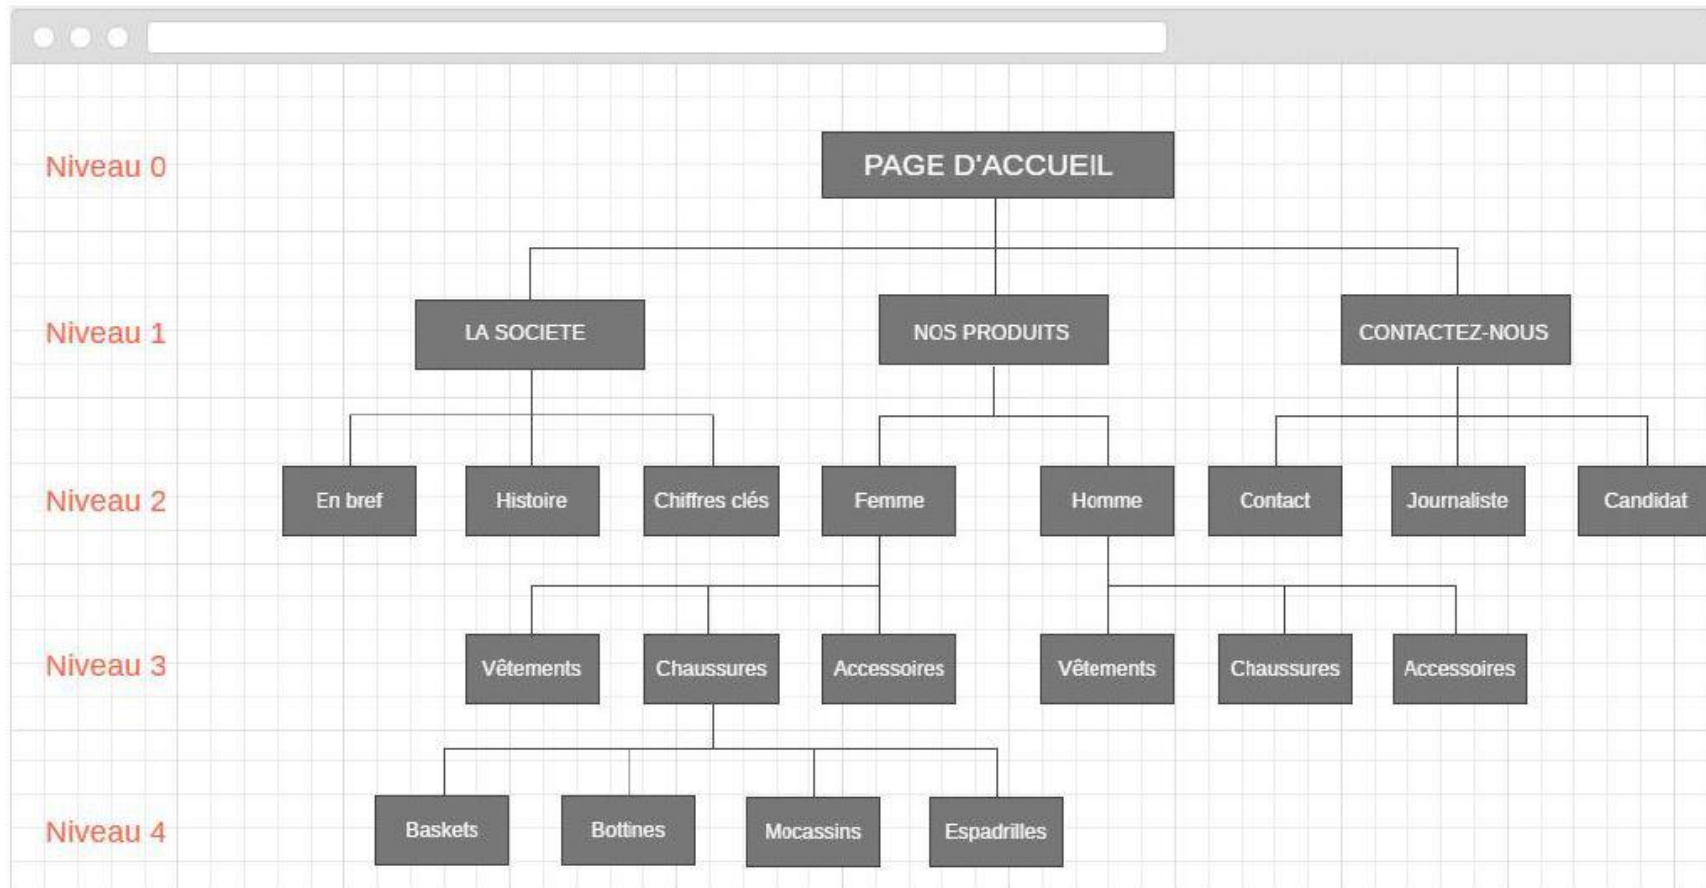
Niveau 0
PAGE D'ACCUEIL

Niveau 1
LA SOCIETE
NOS PRODUITS
CONTACTEZ-NOUS

Niveau 2
En bref
Histoire
Chiffres clés
Femme
Homme
Contact
Journaliste
Candidat

Niveau 3
Vêtements
Chaussures
Accessoires
Vêtements
Chaussures
Accessoires

Niveau 4
Baskets
Bottines
Mocassins
Espadrilles